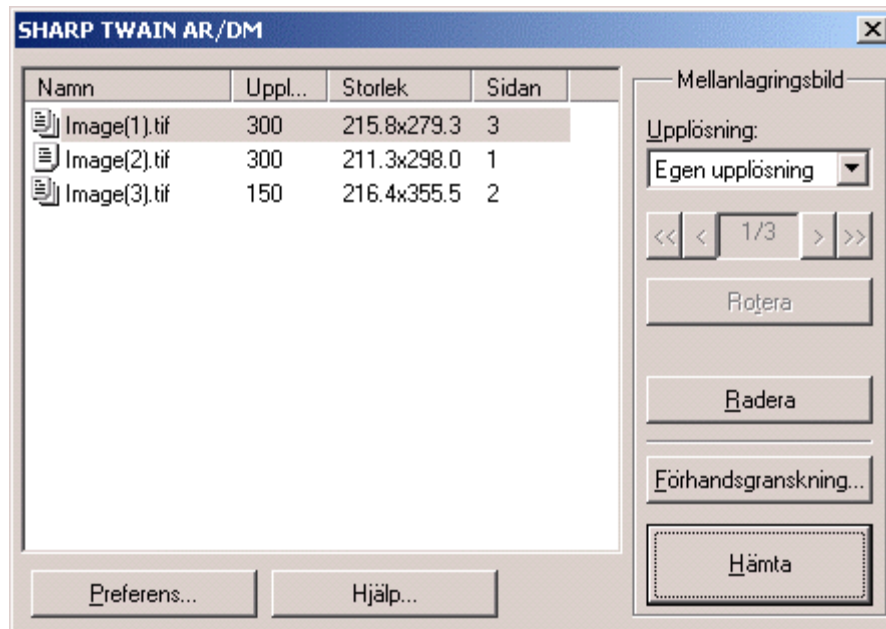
SHARP TWAIN AR/DM

×

| Namn | Uppl... | Storlek | Sidan |
|---|---|---|---|
| Image(1).tif | 300 | 215.8x279.3 | 3 |
| Image(2).tif | 300 | 211.3x298.0 | 1 |
| Image(3).tif | 150 | 216.4x355.5 | 2 |

Mellanlagringsbild

Upplösning:

Egen upplösning

<< < 1/3 > >>

Rotera

Radera

Förhandsgranskning...

Hämta

Preferens...

Hjälp...